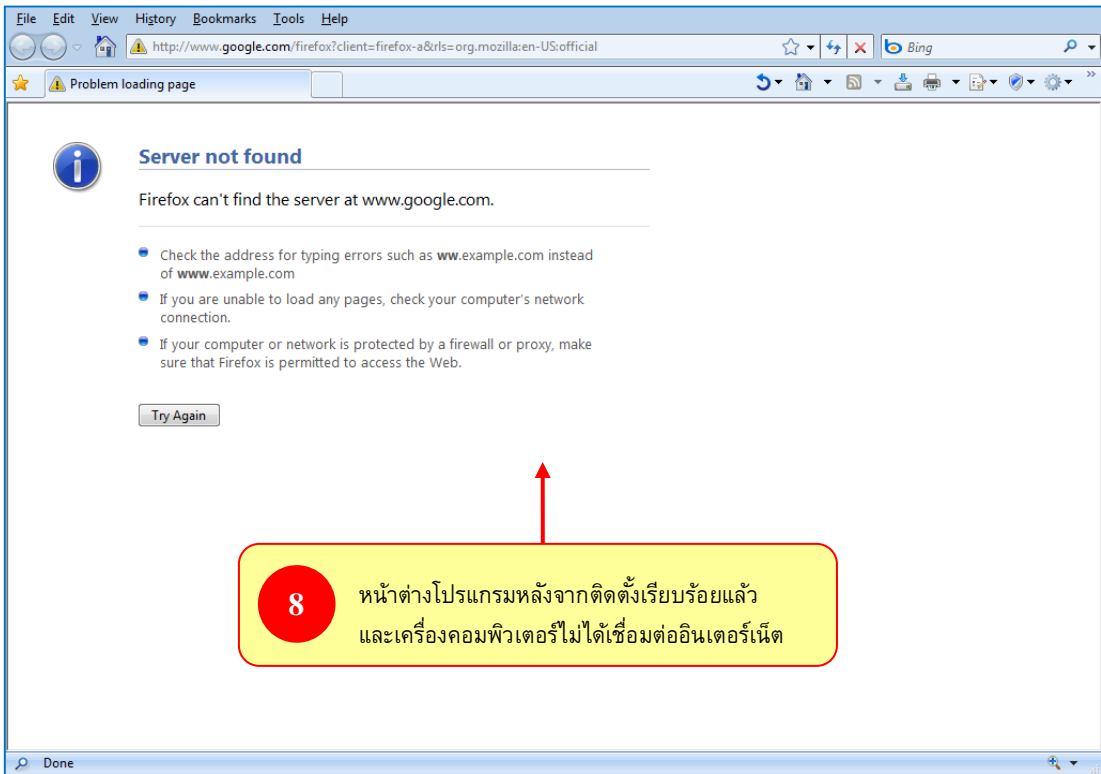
File Edit View History Bookmarks Tools Help

http://www.google.com/firefox?client=firefox-a&rls=org.mozilla:en-US:official

Bing

Problem loading page

Server not found

Firefox can't find the server at www.google.com.

Check the address for typing errors such as **ww**.example.com instead of **www**.example.com

If you are unable to load any pages, check your computer's network connection.

If your computer or network is protected by a firewall or proxy, make sure that Firefox is permitted to access the Web.

Try Again

8

หน้าต่างโปรแกรมหลังจากติดตั้งเรียบร้อยแล้ว และเครื่องคอมพิวเตอร์ไม่ได้เชื่อมต่ออินเตอร์เน็ต

Done